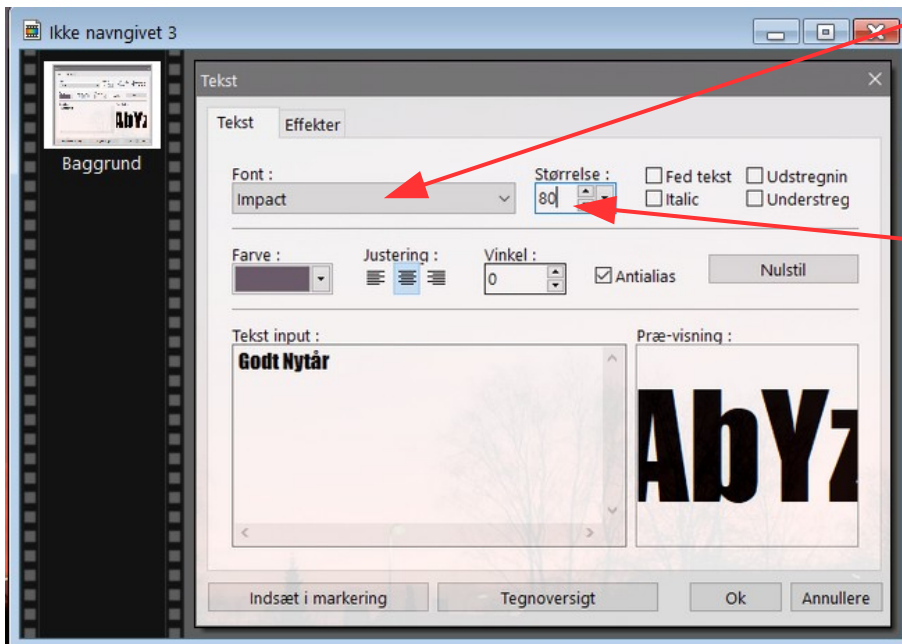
Ikke navngivet 3

Baggrund

Tekst

Tekst Effekter

Font :
Impact

Størrelse :
80

Fed tekst
Italic
Udstregnin
Understreg

Farve :

Justering :

Vinkel :
0

Antialias

Nulstil

Tekst input :
Godt Nytår

Præ-visning :
AbYz

Indsæt i markering
Tegnoversigt
Ok
Annullere